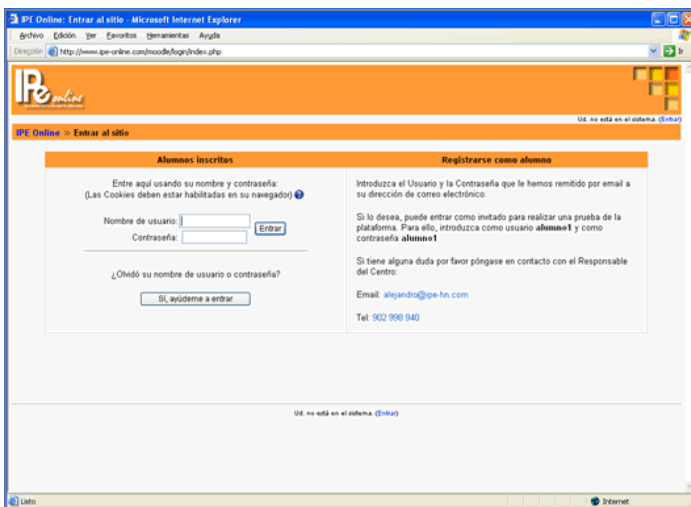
IPE Online: Entrar al sitio - Microsoft Internet Explorer

Archivo Edición Ver Favoritos Herramientas Ayuda

Dirección http://www.ipe-online.com/moodle/login/index.php Ir

IPe online

Ud. no está en el sistema. (Entrar)

IPE Online » Entrar al sitio

Alumnos inscritos

Entre aquí usando su nombre y contraseña:
(Las Cookies deben estar habilitadas en su navegador)

Nombre de usuario:
Contraseña:
Entrar

¿Olvidó su nombre de usuario o contraseña?

Sí, ayúdeme a entrar

Registrarse como alumno

Introduzca el Usuario y la Contraseña que le hemos remitido por email a su dirección de correo electrónico.

Si lo desea, puede entrar como invitado para realizar una prueba de la plataforma. Para ello, introduzca como usuario **alumno1** y como contraseña **alumno1**

Si tiene alguna duda por favor póngase en contacto con el Responsable del Centro:

Email: alejandro@ipe-hn.com

Tel: 902 998 940

Ud. no está en el sistema. (Entrar)

Listo

Internet